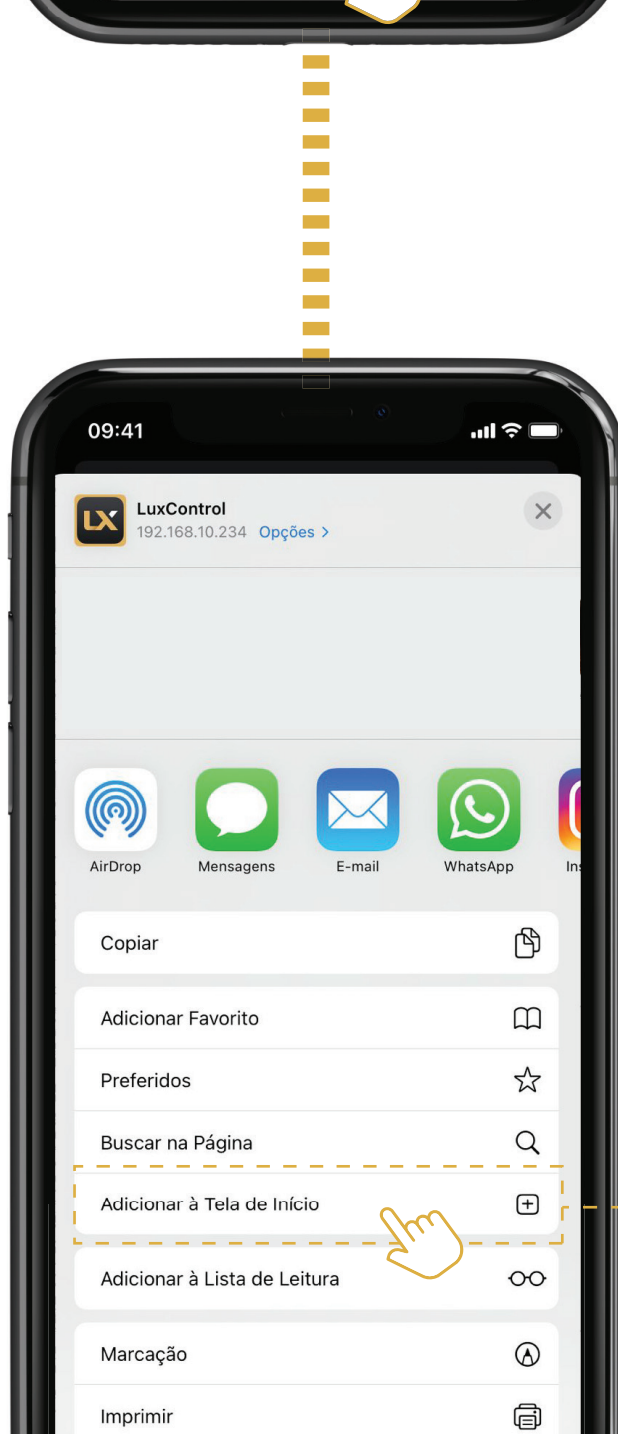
09:41

LX

LuxControl
192.168.10.234 Opções >

AirDrop
Mensagens
E-mail
WhatsApp
Ins

Copiar

Adicionar Favorito

Preferidos

Buscar na Página

Adicionar à Tela de Início

Adicionar à Lista de Leitura

Marcação

Imprimir